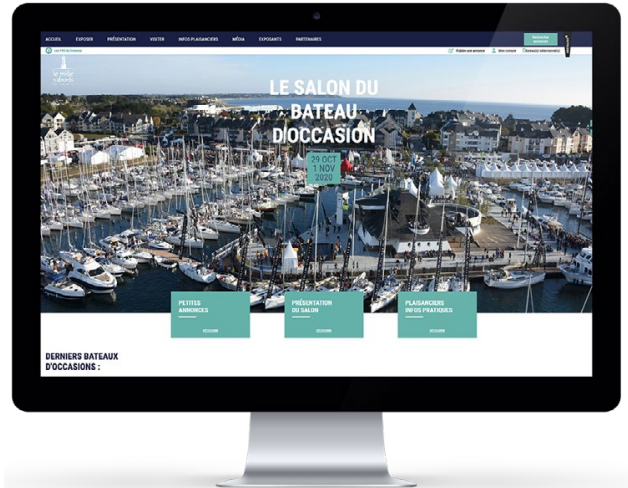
ACCUEIL EXPOSER PRÉSENTATION VISITER INFOS PLAISANCIERS MÉDIA EXPOSANTS PARTENAIRES

LE SALON DU BATEAU D'OCCASION

29 OCT 1 NOV 2020

PETITES ANNONCES

DÉCOUVRIR

PRÉSENTATION DU SALON

DÉCOUVRIR

PLAISANCIERS INFOS PRATIQUES

DÉCOUVRIR

DERNIERS BATEAUX D'OCCASIONS :